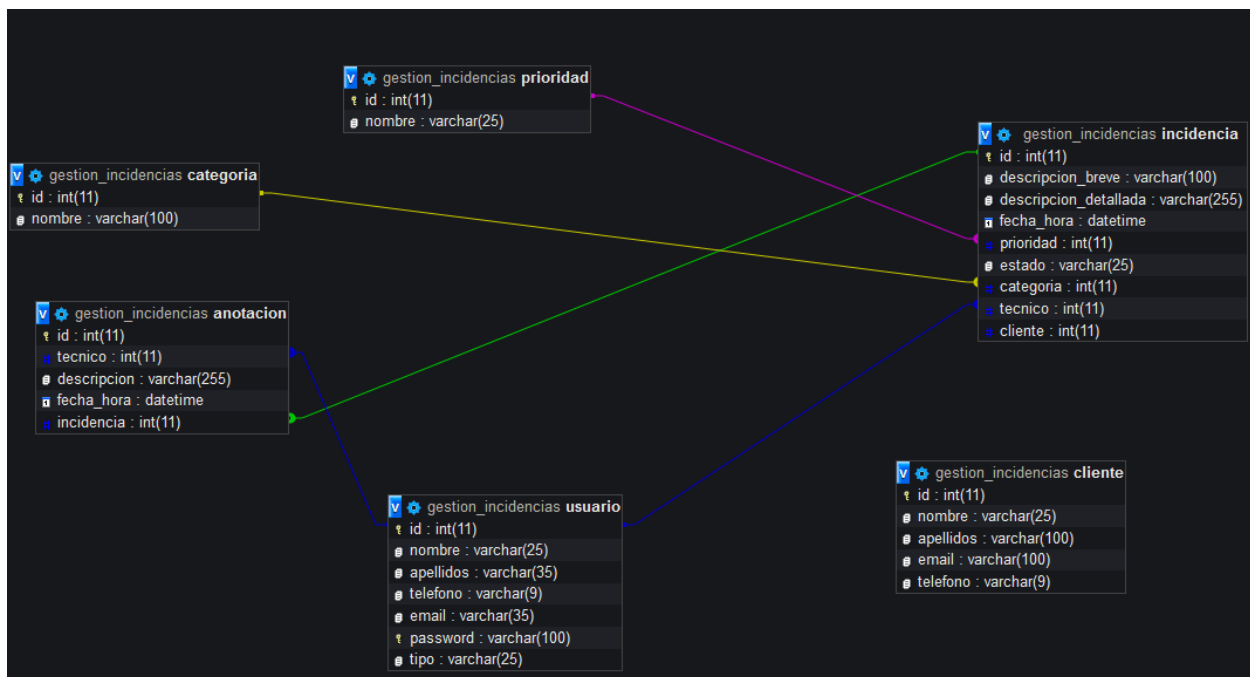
v gestion_incidencias prioridad
id : int(11)
nombre : varchar(25)

v gestion_incidencias incidencia
id : int(11)
descripcion_breve : varchar(100)
descripcion_detallada : varchar(255)
fecha_hora : datetime
prioridad : int(11)
estado : varchar(25)
categoria : int(11)
tecnico : int(11)
cliente : int(11)

v gestion_incidencias categoria
id : int(11)
nombre : varchar(100)

v gestion_incidencias anotacion
id : int(11)
tecnico : int(11)
descripcion : varchar(255)
fecha_hora : datetime
incidencia : int(11)

v gestion_incidencias cliente
id : int(11)
nombre : varchar(25)
apellidos : varchar(100)
email : varchar(100)
telefono : varchar(9)

v gestion_incidencias usuario
id : int(11)
nombre : varchar(25)
apellidos : varchar(35)
telefono : varchar(9)
email : varchar(35)
password : varchar(100)
tipo : varchar(25)